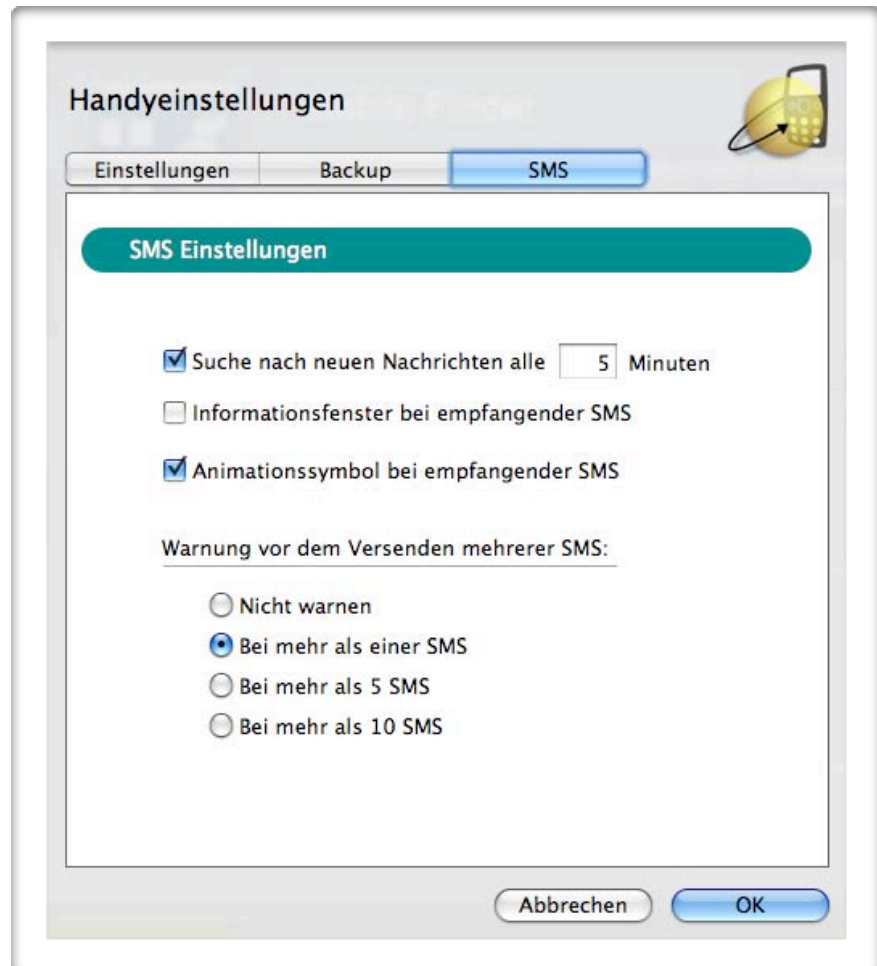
Handyeinstellungen

Einstellungen Backup SMS

SMS Einstellungen

Suche nach neuen Nachrichten alle 5 Minuten

Informationsfenster bei empfangender SMS

Animationssymbol bei empfangender SMS

Warnung vor dem Versenden mehrerer SMS:

Nicht warnen

Bei mehr als einer SMS

Bei mehr als 5 SMS

Bei mehr als 10 SMS

Abbrechen OK